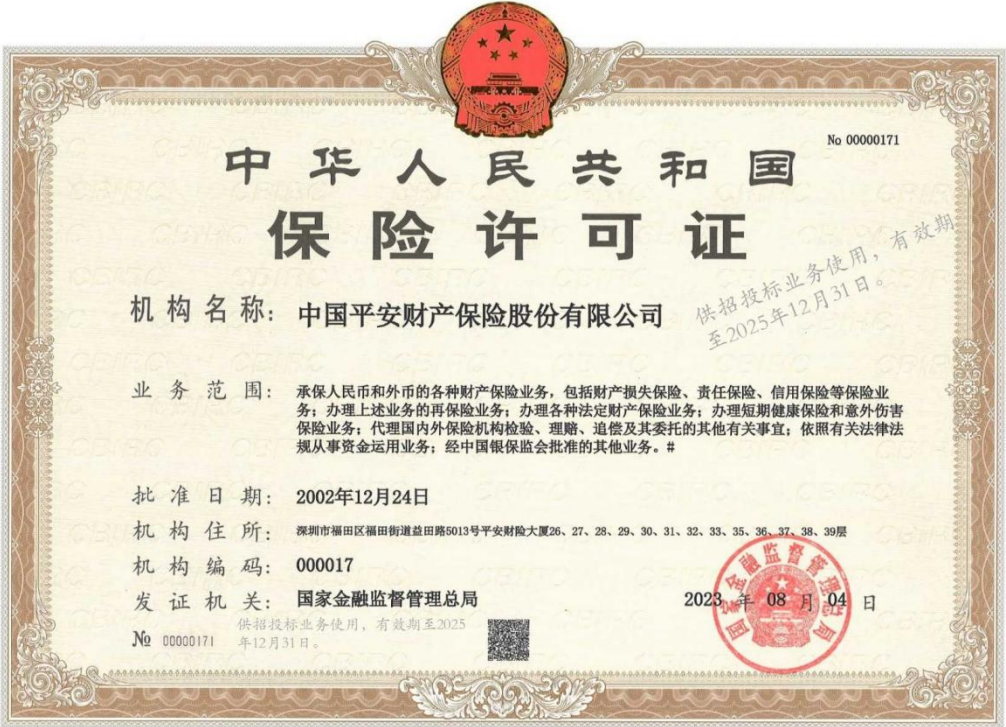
No 00000171

中华人民共和国
保险许可证

机构名称：中国平安财产保险股份有限公司

供招投标业务使用，有效期至2025年12月31日。

业务范围：承保人民币和外币的各种财产保险业务，包括财产损失保险、责任保险、信用保险等保险业务；办理上述业务的再保险业务；办理各种法定财产保险业务；办理短期健康保险和意外伤害保险业务；代理国内外保险机构检验、理赔、追偿及其委托的其他有关事宜；依照有关法律法规从事资金运用业务；经中国银保监会批准的其他业务。#

批准日期：2002年12月24日
机构住所：深圳市福田区福田街道益田路5013号平安财险大厦26、27、28、29、30、31、32、33、35、36、37、38、39层
机构编码：000017
发证机关：国家金融监督管理总局

2023 年 08 月 04 日

№ 00000171

供招投标业务使用，有效期至2025年12月31日。

国家金融监督管理总局